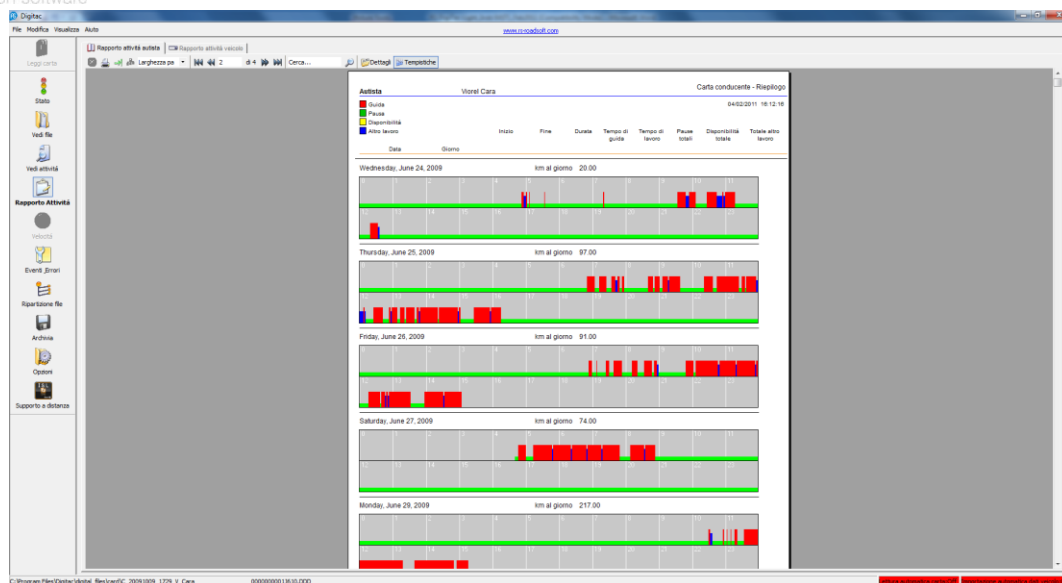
Digitac
File Modifica Visualizza Aiuto
www.rs-roadsoft.com
Leggi carta
Stato
Vedi file
Vedi attività
Rapporto Attività
Velocità
Eventi_Errori
Ripartizione file
Archivia
Opzioni
Supporto a distanza
Rapporto attività autista | Rapporto attività veicolo
Larghezza pa | 2 | di 4 | Cerca... | Dettagli | Tempistiche

Autista | Viorel Cara | Carta conducente - Riepilogo
04/02/2011 18:12:16
Guida
Pausa
Disponibilità
Altro lavoro
Inizio | Fine | Durata | Tempo di guida | Tempo di lavoro | Pause totali | Disponibilità totale | Totale altro lavoro
Data | Giorno

Wednesday, June 24, 2009 | km al giorno 20.00
0 1 2 3 4 5 6 7 8 9 10 11
12 13 14 15 16 17 18 19 20 21 22 23

Thursday, June 25, 2009 | km al giorno 97.00
0 1 2 3 4 5 6 7 8 9 10 11
12 13 14 15 16 17 18 19 20 21 22 23

Friday, June 26, 2009 | km al giorno 91.00
0 1 2 3 4 5 6 7 8 9 10 11
12 13 14 15 16 17 18 19 20 21 22 23

Saturday, June 27, 2009 | km al giorno 74.00
0 1 2 3 4 5 6 7 8 9 10 11
12 13 14 15 16 17 18 19 20 21 22 23

Monday, June 29, 2009 | km al giorno 217.00
0 1 2 3 4 5 6 7 8 9 10 11
12 13 14 15 16 17 18 19 20 21 22 23

C:\Program Files\Digitac\digital_files\card\C_20091009_1729_V_Cara | 000000000011610.DDD | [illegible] | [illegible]